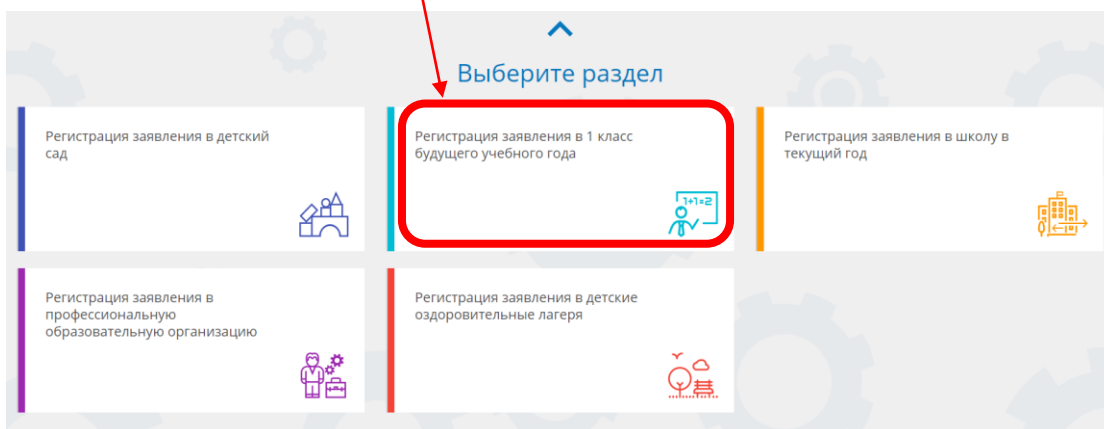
Выберите раздел

Регистрация заявления в детский сад

Регистрация заявления в 1 класс будущего учебного года

1+1=2

Регистрация заявления в школу в текущий год

Регистрация заявления в профессиональную образовательную организацию

Регистрация заявления в детские оздоровительные лагеря